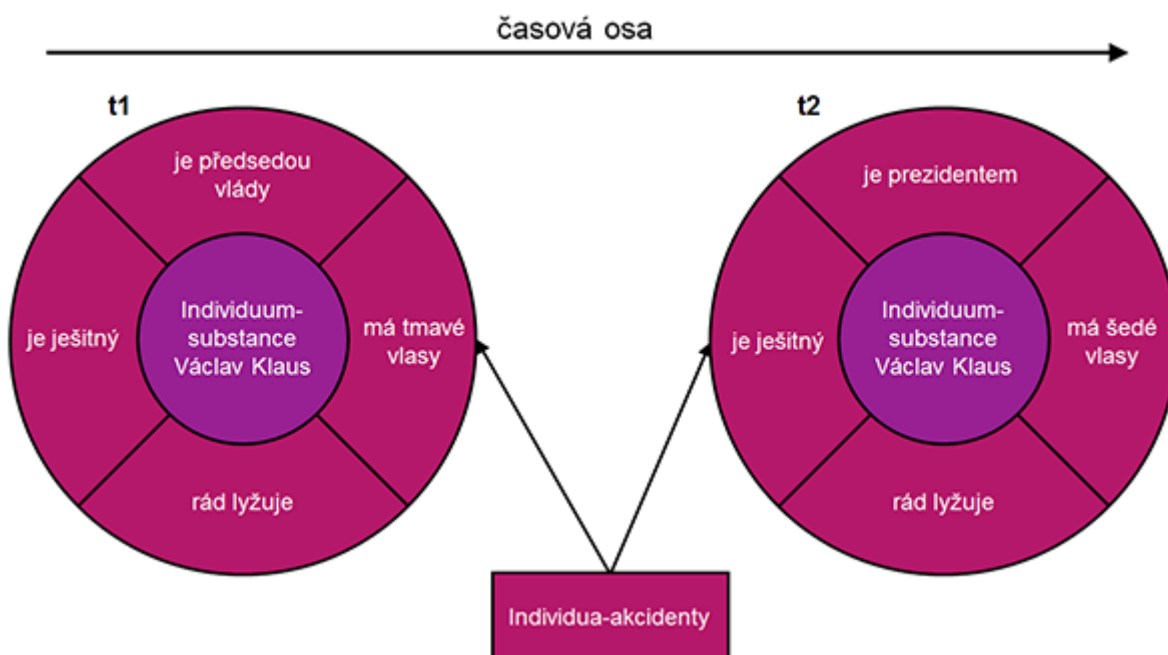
časová osa

t1

je předsedou vlády

je ješitný

Individuum-substance Václav Klaus

má tmavé vlasy

rád lyžuje

t2

je prezidentem

je ješitný

Individuum-substance Václav Klaus

má šedé vlasy

rád lyžuje

Individua-akcidenty